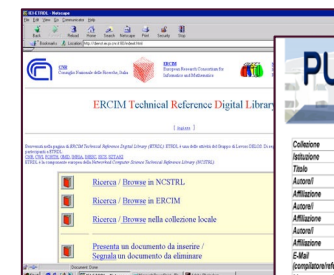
IEI-ETRDL - Netscape
File Modifica Visualizza Vai Communicator Aiuto
Back Forward Reload Home Search Netscape Print Security Stop
Bookmarks Location: http://

CNR
Consiglio Nazionale delle Ricerche, Italia

ERCIM
European Research Consortium for Informatics and Mathematics

ERCIM Technical Reference Digital Library

[ inglese ]

Ricerca / Browse in NCSTRL

Ricerca / Browse in ERCIM

Ricerca / Browse nella collezione locale

Presenta un documento da inserire / Segnala un documento da eliminare

Document: Done

PU

Collezione
Istituzione
Titolo
Autore/i
Affiliazione
Autore/i
Affiliazione
Autore/i
Affiliazione
E-Mail (compilatore/ref